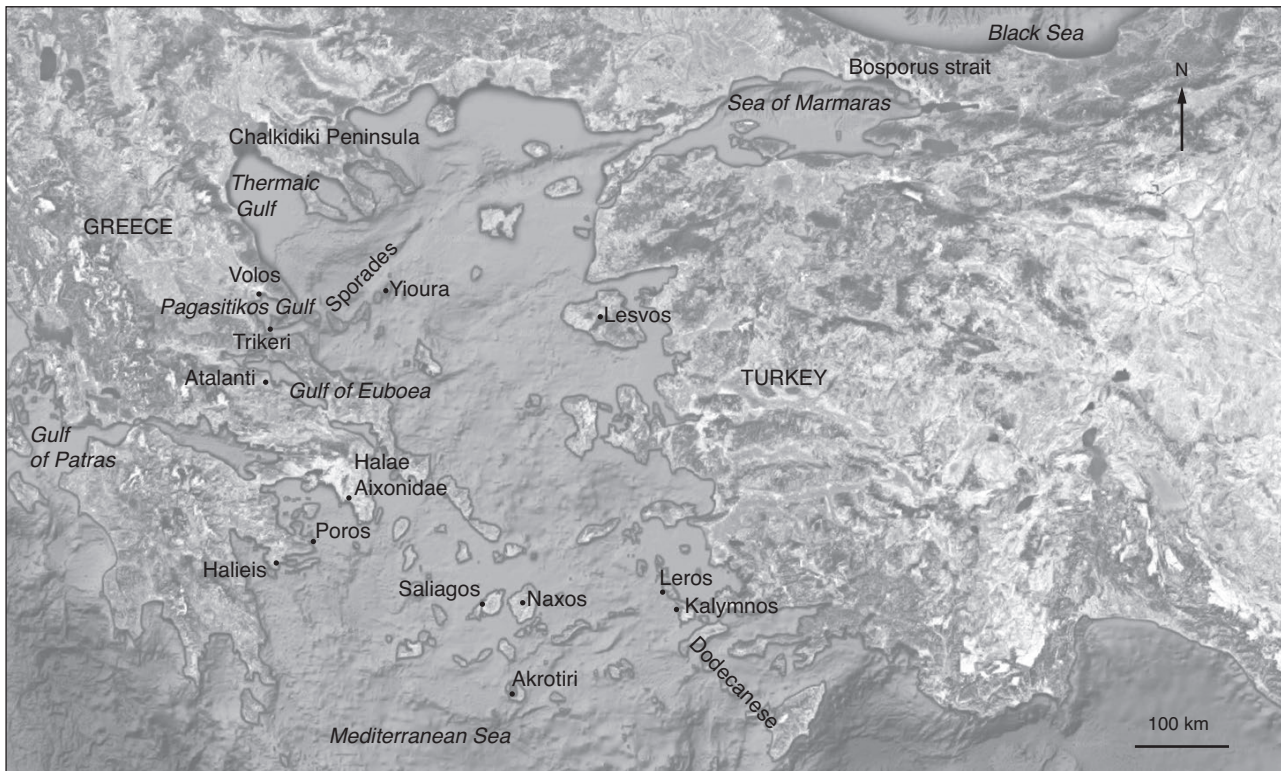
Black Sea
Bosporus strait
N
Sea of Marmaras
Chalkidiki Peninsula
Thermaic Gulf
GREECE
Sporades
Volos
Yioura
Pagasitikos Gulf
Lesvos
Trikeri
Atalanti
Gulf of Euboea
TURKEY
Gulf of Patras
Halae
Aixonidae
Poros
Halieis
Saliagos
Naxos
Leros
Kalymnos
Dodecanese
Akrotiri
Mediterranean Sea
100 km